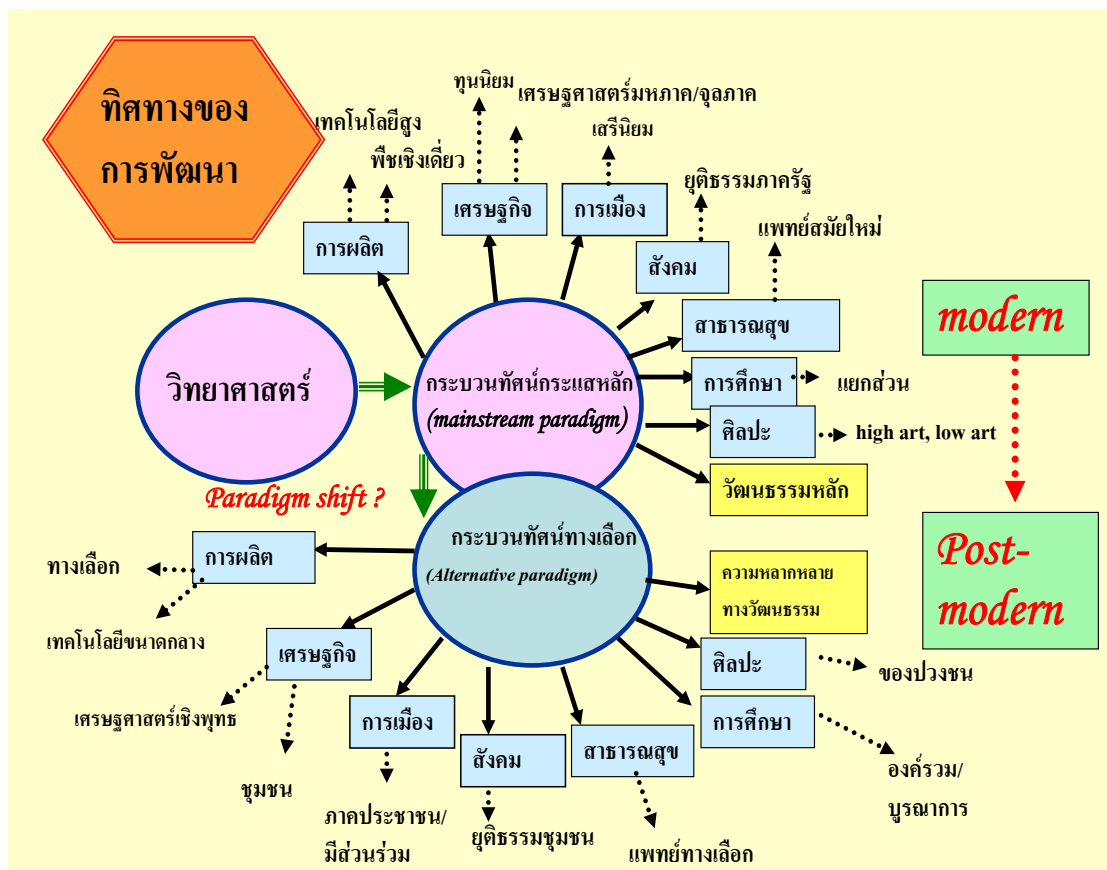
ทิศทางของการพัฒนา

ทุนนิยม
เศรษฐศาสตร์มหภาค/จุลภาค
เทคโนโลยีสูง
พืชเชิงเดี่ยว
เสรีนิยม
ยุติธรรมภาครัฐ
แพทย์สมัยใหม่
การผลิต
เศรษฐกิจ
การเมือง
สังคม
สาธารณสุข
การศึกษา
แยกส่วน
ศิลปะ
high art, low art
วัฒนธรรมหลัก

modern

วิทยาศาสตร์
กระบวนทัศน์กระแสหลัก (mainstream paradigm)
Paradigm shift ?
กระบวนทัศน์ทางเลือก (Alternative paradigm)

Post-modern

ทางเลือก
การผลิต
เทคโนโลยีขนาดกลาง
เศรษฐกิจ
เศรษฐศาสตร์เชิงพุทธ
ชุมชน
การเมือง
ภาคประชาชน/มีส่วนร่วม
สังคม
ยุติธรรมชุมชน
สาธารณสุข
แพทย์ทางเลือก
ความหลากหลายทางวัฒนธรรม
ศิลปะ
ของปวงชน
การศึกษา
องค์รวม/บูรณาการ